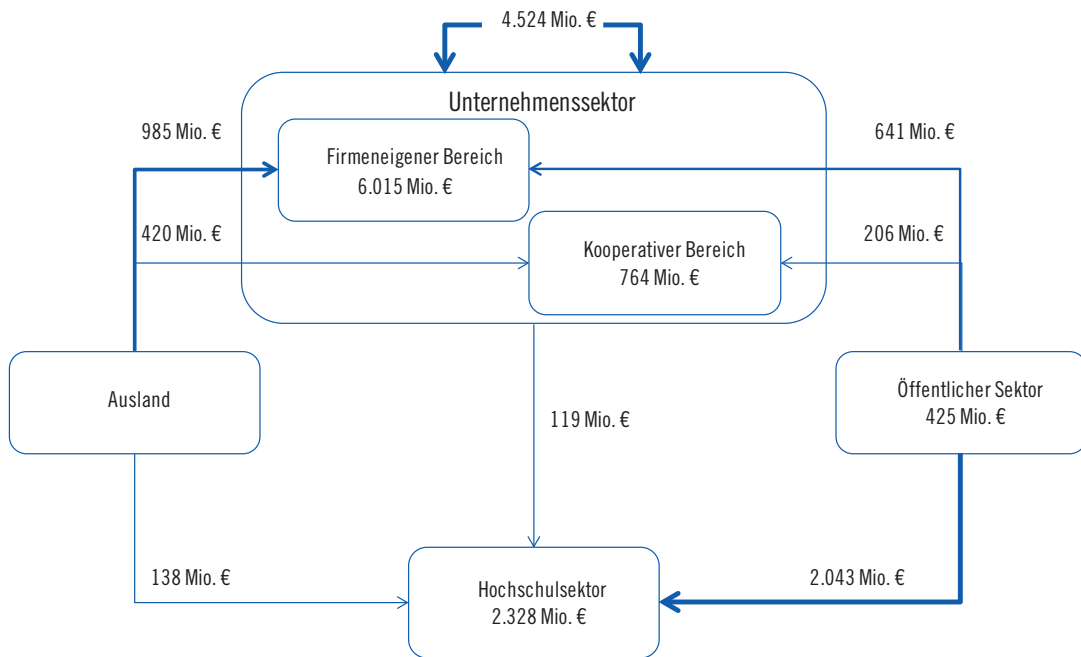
4.524 Mio. €

Unternehmenssektor

985 Mio. €

Firmeneigener Bereich
6.015 Mio. €

641 Mio. €

420 Mio. €

Kooperativer Bereich
764 Mio. €

206 Mio. €

Ausland

119 Mio. €

Öffentlicher Sektor
425 Mio. €

138 Mio. €

Hochschulsektor
2.328 Mio. €

2.043 Mio. €